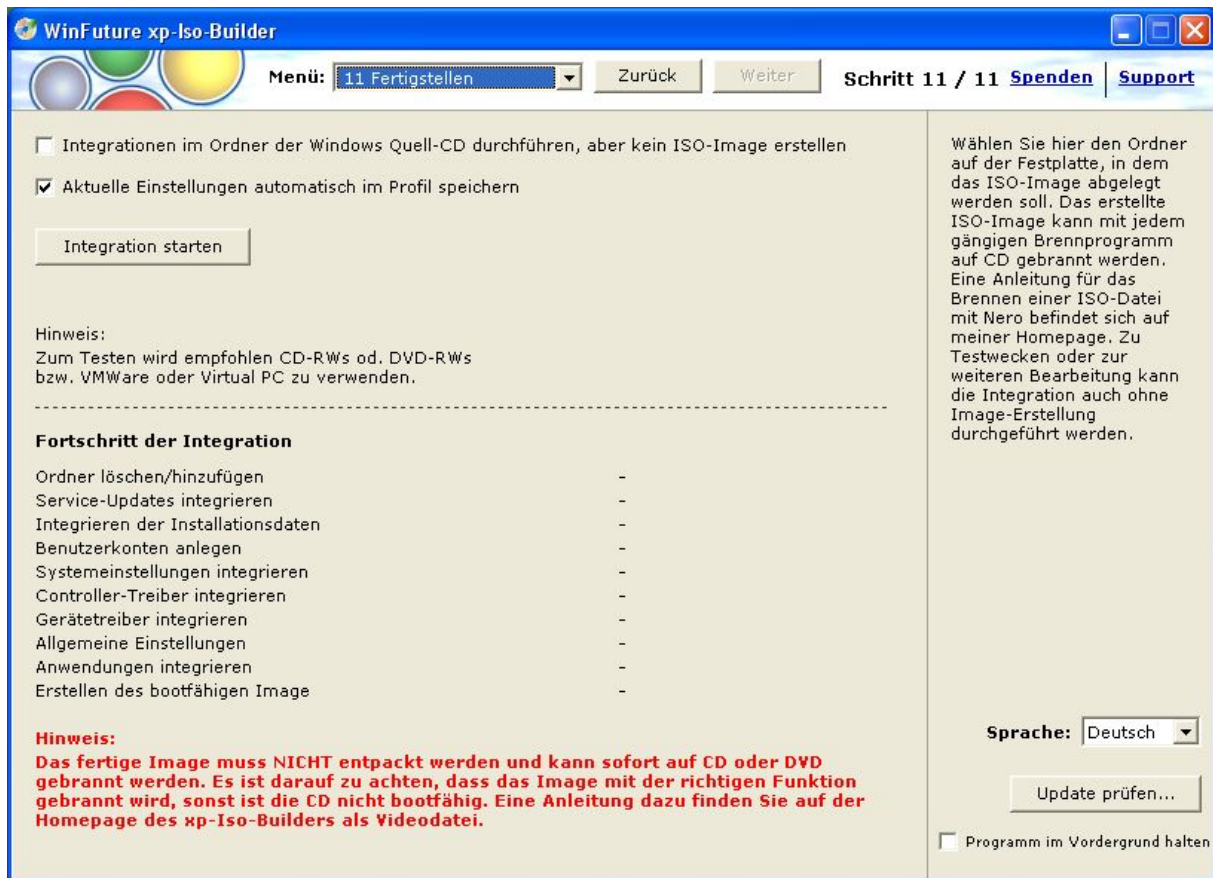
WinFuture xp-Iso-Builder

Menü: 11 Fertigstellen
Zurück
Weiter
Schritt 11 / 11 Spenden
Support

Integrationen im Ordner der Windows Quell-CD durchführen, aber kein ISO-Image erstellen

Aktuelle Einstellungen automatisch im Profil speichern

Integration starten

Hinweis:
Zum Testen wird empfohlen CD-RWs od. DVD-RWs bzw. VMWare oder Virtual PC zu verwenden.

Fortschritt der Integration

| | |
|---|---|
| Ordner löschen/hinzufügen | - |
| Service-Updates integrieren | - |
| Integrieren der Installationsdaten | - |
| Benutzerkonten anlegen | - |
| Systemeinstellungen integrieren | - |
| Controller-Treiber integrieren | - |
| Gerätetreiber integrieren | - |
| Allgemeine Einstellungen | - |
| Anwendungen integrieren | - |
| Erstellen des bootfähigen Image | - |

Hinweis:
Das fertige Image muss NICHT entpackt werden und kann sofort auf CD oder DVD gebrannt werden. Es ist darauf zu achten, dass das Image mit der richtigen Funktion gebrannt wird, sonst ist die CD nicht bootfähig. Eine Anleitung dazu finden Sie auf der Homepage des xp-Iso-Builders als Videodatei.

Wählen Sie hier den Ordner auf der Festplatte, in dem das ISO-Image abgelegt werden soll. Das erstellte ISO-Image kann mit jedem gängigen Brennprogramm auf CD gebrannt werden. Eine Anleitung für das Brennen einer ISO-Datei mit Nero befindet sich auf meiner Homepage. Zu Testwecken oder zur weiteren Bearbeitung kann die Integration auch ohne Image-Erstellung durchgeführt werden.

Sprache: Deutsch

Update prüfen...

Programm im Vordergrund halten